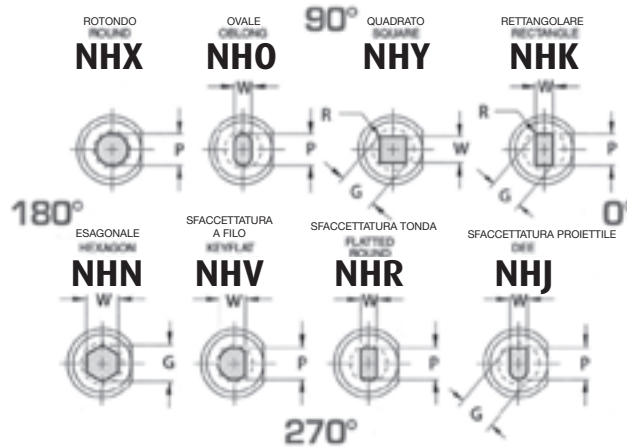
ROTONDO
ROUND
NHX

OVALE
OBLONG
NHO

90°

QUADRATO
SQUARE
NHY

RETTANGOLARE
RECTANGLE
NHK

W
P
W
P
R
W
G
R
W
P
G

180°

0°

ESAGONALE
HEXAGON
NHN

SFACCETTATURA A FILO
KEYFLAT
NHV

SFACCETTATURA TONDA
FLATTED ROUND
NHR

SFACCETTATURA PROIETTILE
DEE
NHJ

W
G
W
P
W
P
W
P
G

270°